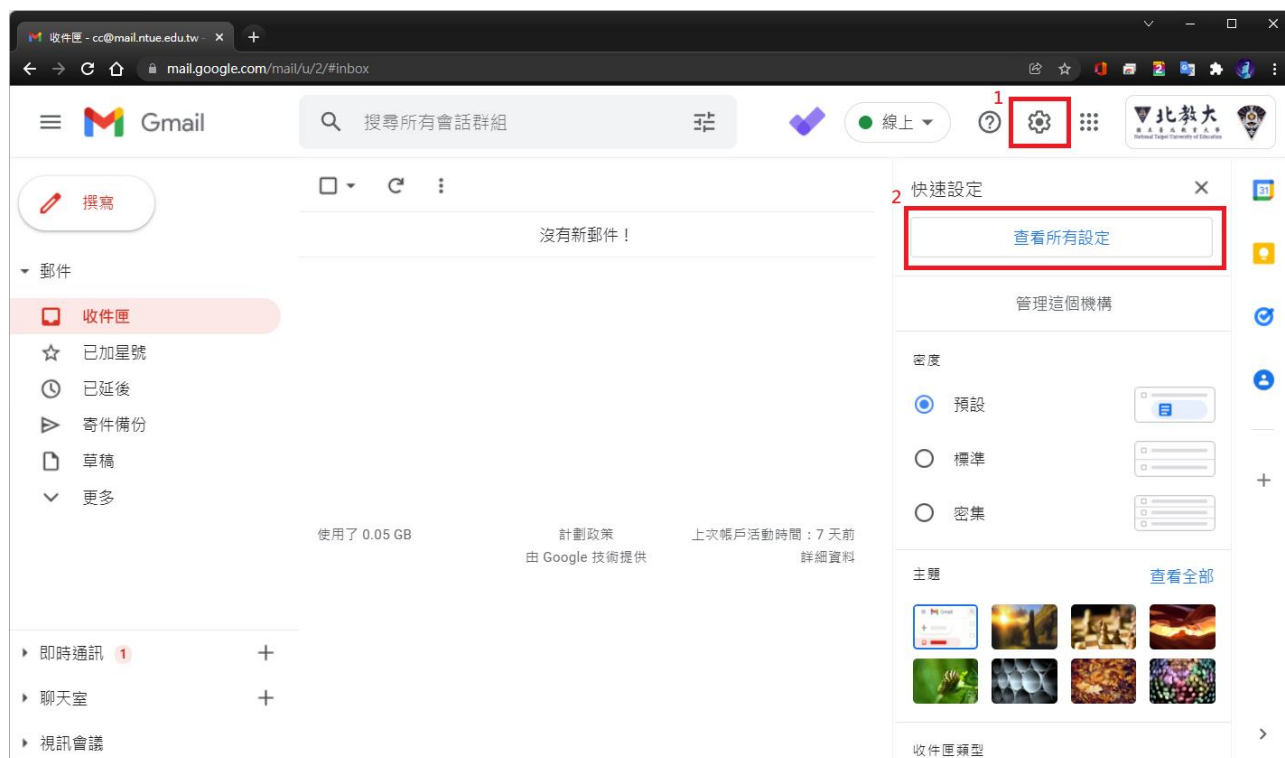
收件匣 - cc@mail.ntue.edu.tw -

mail.google.com/mail/u/2/#inbox

Gmail

搜尋所有會話群組

線上

1

北教大

撰寫

郵件

收件匣

已加星號

已延後

寄件備份

草稿

更多

沒有新郵件！

使用了 0.05 GB

計劃政策
由 Google 技術提供

上次帳戶活動時間：7 天前
詳細資料

即時通訊 1

聊天室

視訊會議

2 快速設定

查看所有設定

管理這個機構

密度

預設

標準

密集

主題

查看全部

收件匣類型